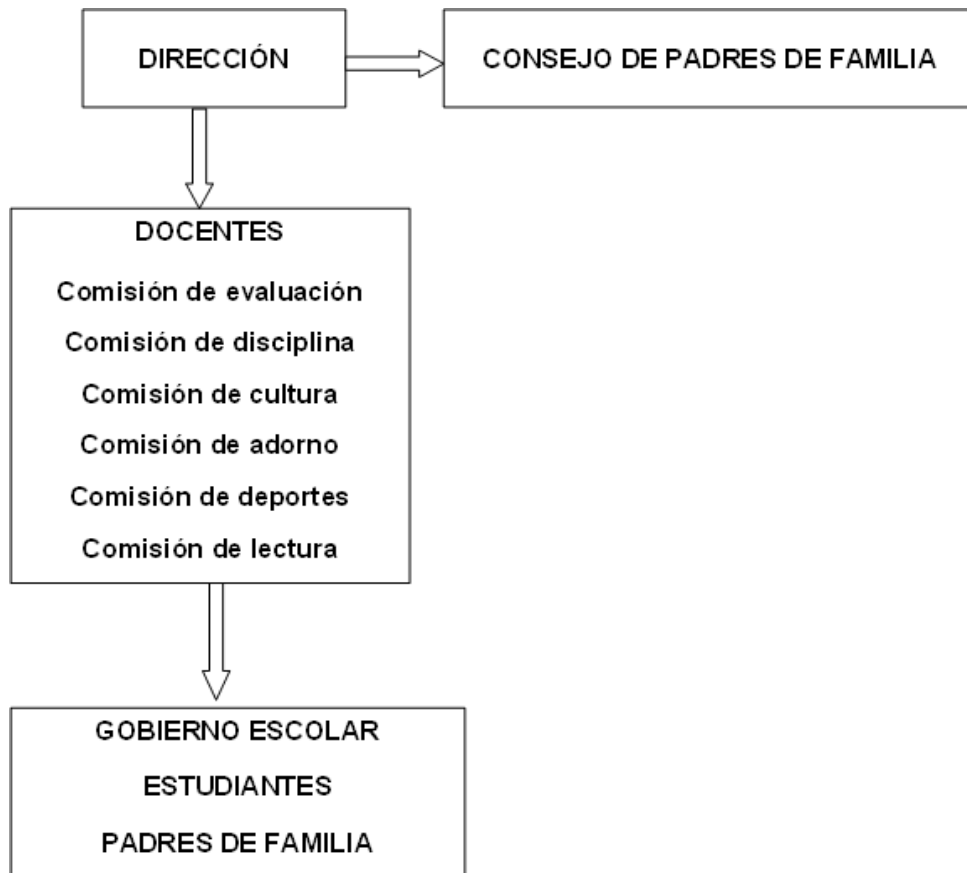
DIRECCIÓN

CONSEJO DE PADRES DE FAMILIA

DOCENTES

Comisión de evaluación

Comisión de disciplina

Comisión de cultura

Comisión de adorno

Comisión de deportes

Comisión de lectura

GOBIERNO ESCOLAR

ESTUDIANTES

PADRES DE FAMILIA